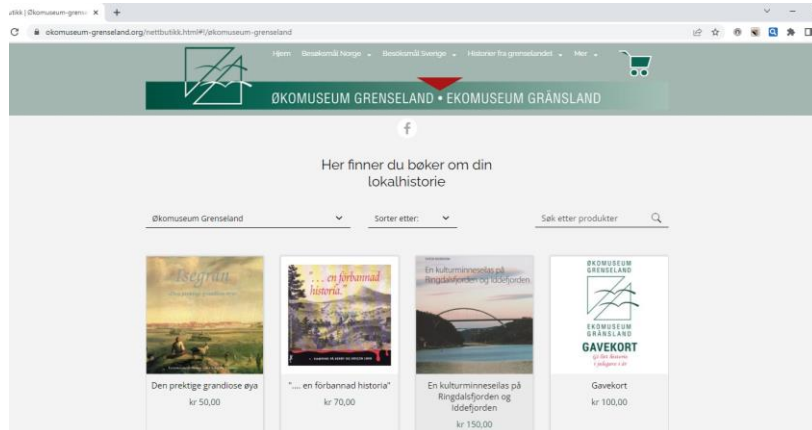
utikk | Økomuseum-grens × +

okomuseum-grenseland.org/nettbutikk.html#!/økomuseum-grenseland

Hjem Besøksmål Norge Besøksmål Sverige Historier fra grenselandet Mer

ØKOMUSEUM GRENSELAND • EKOMUSEUM GRÄNSLAND

f

Her finner du bøker om din lokalhistorie

Økomuseum Grenseland

Sorter etter:

Søk etter produkter

Isegran

"... en förbannad historia."

En kulturminneseilas på Ringdalsfjorden og Iddefjorden

ØKOMUSEUM GRENSELAND

EKOMUSEUM GRÄNSLAND

GAVEKORT

Den prektige grandiose øya
kr 50,00

"... en förbannad historia"
kr 70,00

En kulturminneseilas på Ringdalsfjorden og Iddefjorden
kr 150,00

Gavekort
kr 100,00